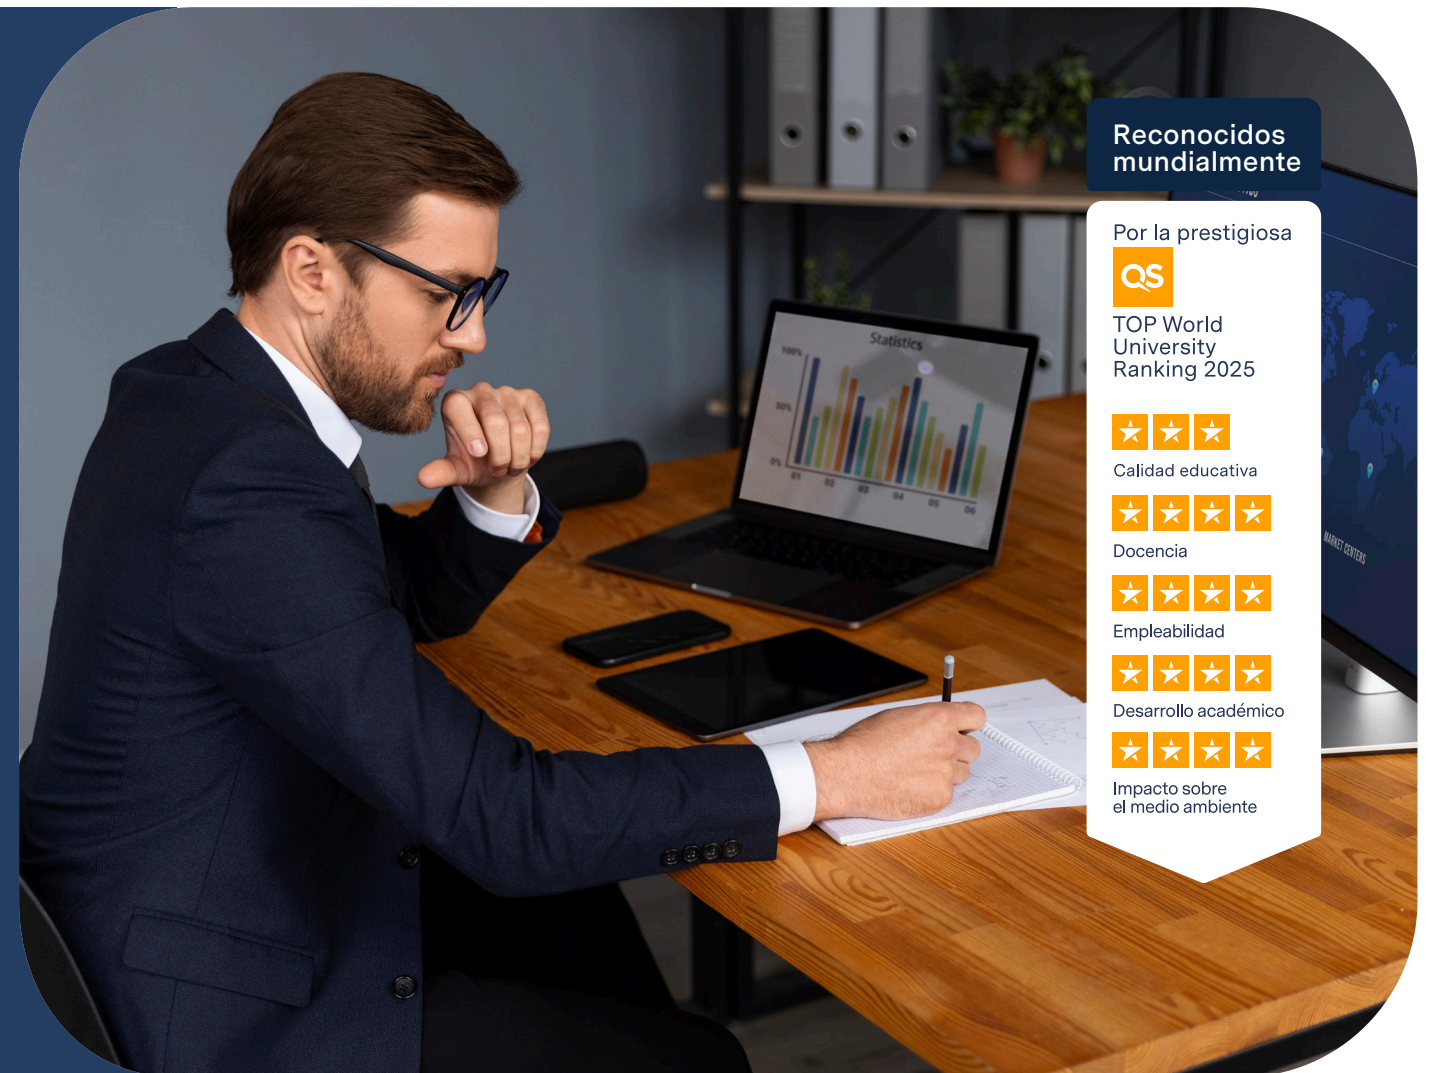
Reconocidos mundialmente

Por la prestigiosa

QS

TOP World University Ranking 2025

Calidad educativa

Docencia

Empleabilidad

Desarrollo académico

Impacto sobre el medio ambiente

Statistics

100%

50%

0%

01 02 03 04 05 06

MARKET CENTERS